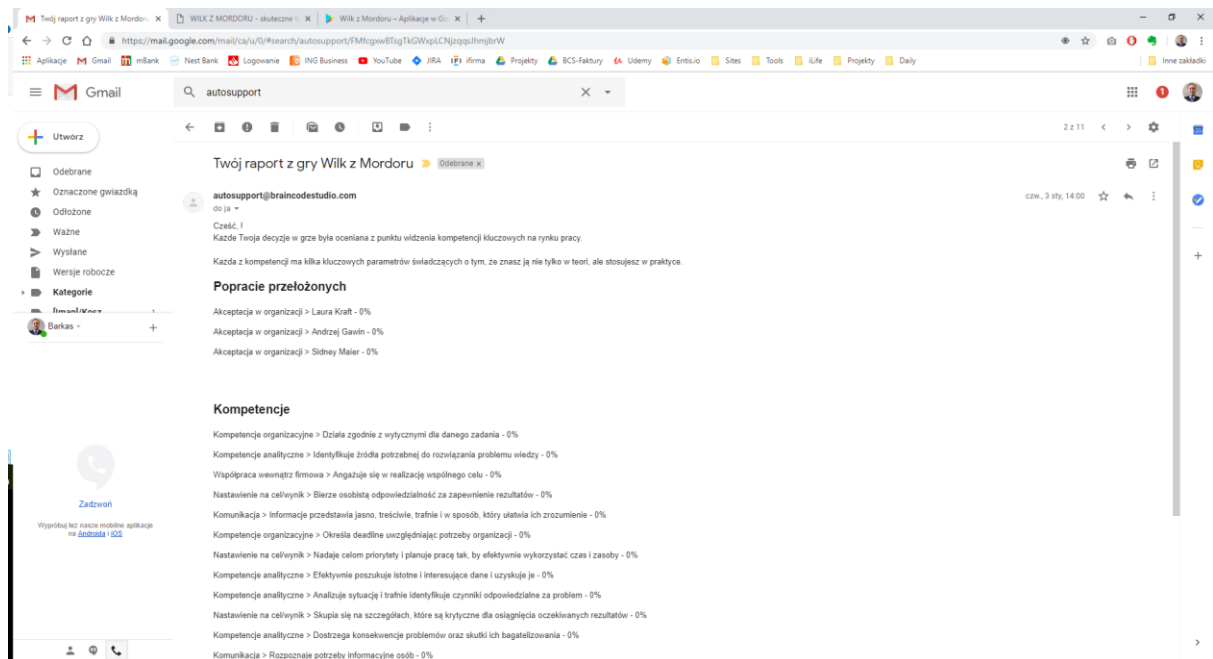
Twój raport z gry Wilk z Mordoru ×
WILK Z MORDORU - skuteczne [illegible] ×
Wilk z Mordoru – Aplikacje w Go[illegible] ×
+

https://mail.google.com/mail/ca/u/0/#search/autosupport/FMfcgxwBTsgTkGWxpLCNjzqqsJhmjbrW

Aplikacje Gmail mBank Nest Bank Logowanie ING Business YouTube JIRA ifirma Projekty BCS-Faktury Udemy Entis.io Sites Tools iLife Projekty Daily Inne zakładki

Gmail
autosupport

Utwórz
Odebrane
Oznaczone gwiazdką
Odłożone
Ważne
Wysłane
Wersje robocze
Kategorie
[Imap]/Kosz
Barkas

Zadzwoń
Wypróbuj też nasze mobilne aplikacje na Androida i iOS

2 z 11

Twój raport z gry Wilk z Mordoru Odebrane ×

autosupport@braincodestudio.com
do ja
czw., 3 sty, 14:00

Cześć, !
Każde Twoja decyzje w grze była oceniana z punktu widzenia kompetencji kluczowych na rynku pracy.

Każda z kompetencji ma kilka kluczowych parametrów świadczących o tym, że znasz ją nie tylko w teori, ale stosujesz w praktyce.

Popracie przełożonych

Akceptacja w organizacji > Laura Kraft - 0%

Akceptacja w organizacji > Andrzej Gawin - 0%

Akceptacja w organizacji > Sidney Maier - 0%

Kompetencje

Kompetencje organizacyjne > Działa zgodnie z wytycznymi dla danego zadania - 0%

Kompetencje analityczne > Identyfikuje źródła potrzebnej do rozwiązania problemu wiedzy - 0%

Współpraca wewnątrz firmowa > Angażuje się w realizację wspólnego celu - 0%

Nastawienie na cel/wynik > Bierze osobistą odpowiedzialność za zapewnienie rezultatów - 0%

Komunikacja > Informacje przedstawia jasno, treściwie, trafnie i w sposób, który ułatwia ich zrozumienie - 0%

Kompetencje organizacyjne > Określa deadline uwzględniając potrzeby organizacji - 0%

Nastawienie na cel/wynik > Nadaje celom priorytety i planuje pracę tak, by efektywnie wykorzystać czas i zasoby - 0%

Kompetencje analityczne > Efektywnie poszukuje istotne i interesujące dane i uzyskuje je - 0%

Kompetencje analityczne > Analizuje sytuację i trafnie identyfikuje czynniki odpowiedzialne za problem - 0%

Nastawienie na cel/wynik > Skupia się na szczegółach, które są krytyczne dla osiągnięcia oczekiwanych rezultatów - 0%

Kompetencje analityczne > Dostrzega konsekwencje problemów oraz skutki ich bagatelizowania - 0%

Komunikacja > Rozpoznaje potrzeby informacyjne osób - 0%